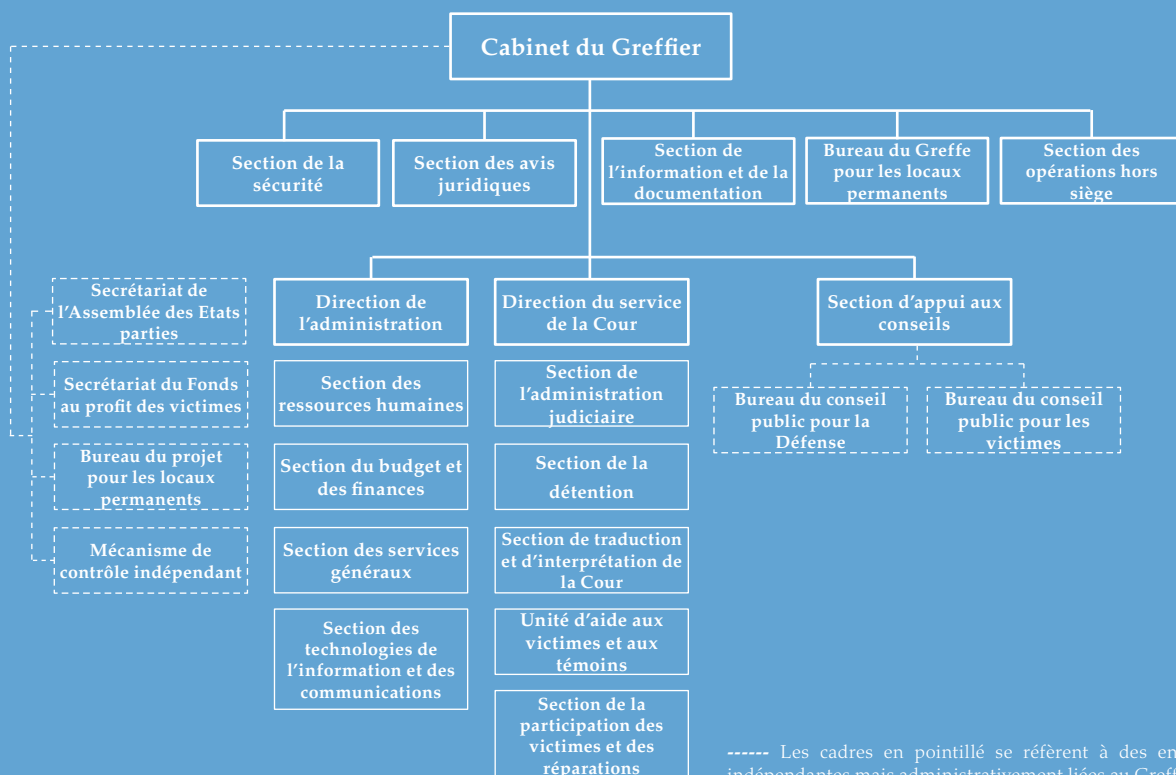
Cabinet du Greffier

Section de la sécurité

Section des avis juridiques

Section de l'information et de la documentation

Bureau du Greffe pour les locaux permanents

Section des opérations hors siège

Secrétariat de l'Assemblée des Etats parties

Secrétariat du Fonds au profit des victimes

Bureau du projet pour les locaux permanents

Mécanisme de contrôle indépendant

Direction de l'administration

Section des ressources humaines

Section du budget et des finances

Section des services généraux

Section des technologies de l'information et des communications

Direction du service de la Cour

Section de l'administration judiciaire

Section de la détention

Section de traduction et d'interprétation de la Cour

Unité d'aide aux victimes et aux témoins

Section de la participation des victimes et des réparations

Section d'appui aux conseils

Bureau du conseil public pour la Défense

Bureau du conseil public pour les victimes

------ Les cadres en pointillé se réfèrent à des en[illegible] indépendantes mais administrativement liées au Greff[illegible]